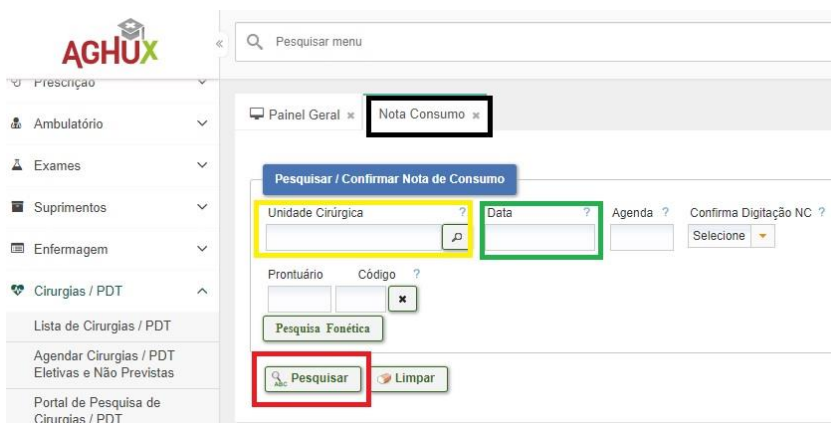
AGHUX

«

Pesquisar menu

Prescrição

Ambulatório

Exames

Suprimentos

Enfermagem

Cirurgias / PDT

Lista de Cirurgias / PDT

Agendar Cirurgias / PDT Eletivas e Não Previstas

Portal de Pesquisa de Cirurgias / PDT

Painel Geral ×

Nota Consumo ×

Pesquisar / Confirmar Nota de Consumo

Unidade Cirúrgica ?

Data ?

Agenda ?

Confirma Digitação NC ?

Selecione

Prontuário

Código ?

Pesquisa Fonética

Pesquisar

Limpar